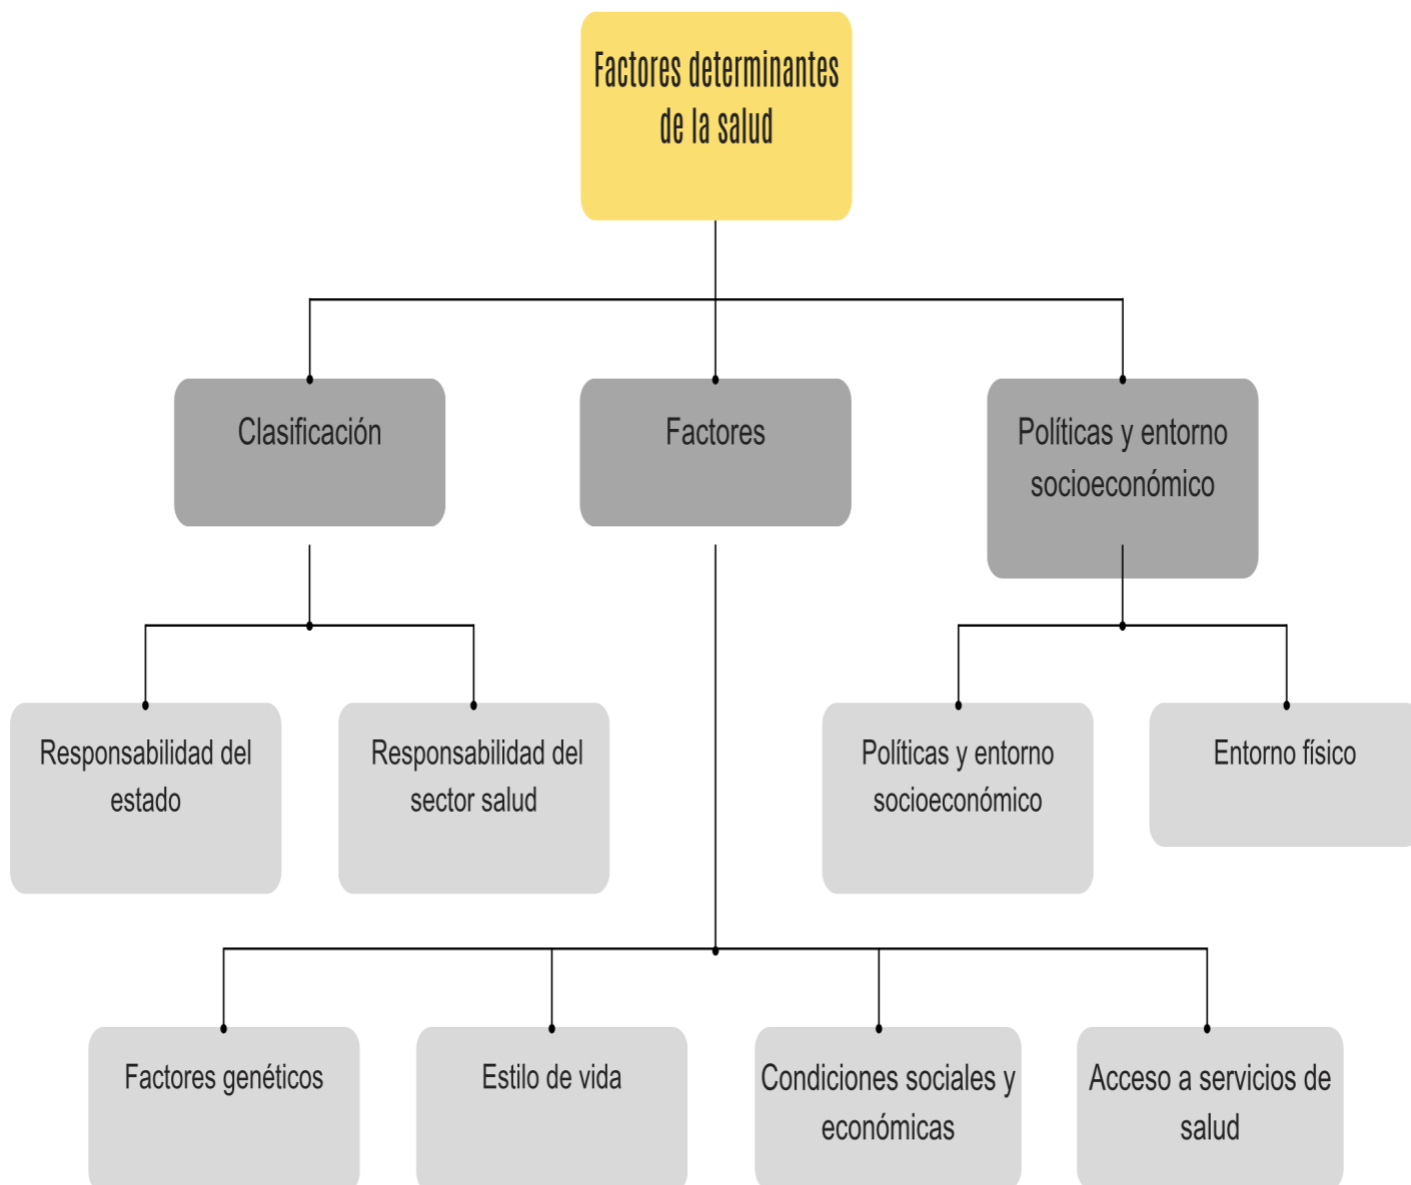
Factores determinantes de la salud

Clasificación

Factores

Políticas y entorno socioeconómico

Responsabilidad del estado

Responsabilidad del sector salud

Políticas y entorno socioeconómico

Entorno físico

Factores genéticos

Estilo de vida

Condiciones sociales y económicas

Acceso a servicios de salud